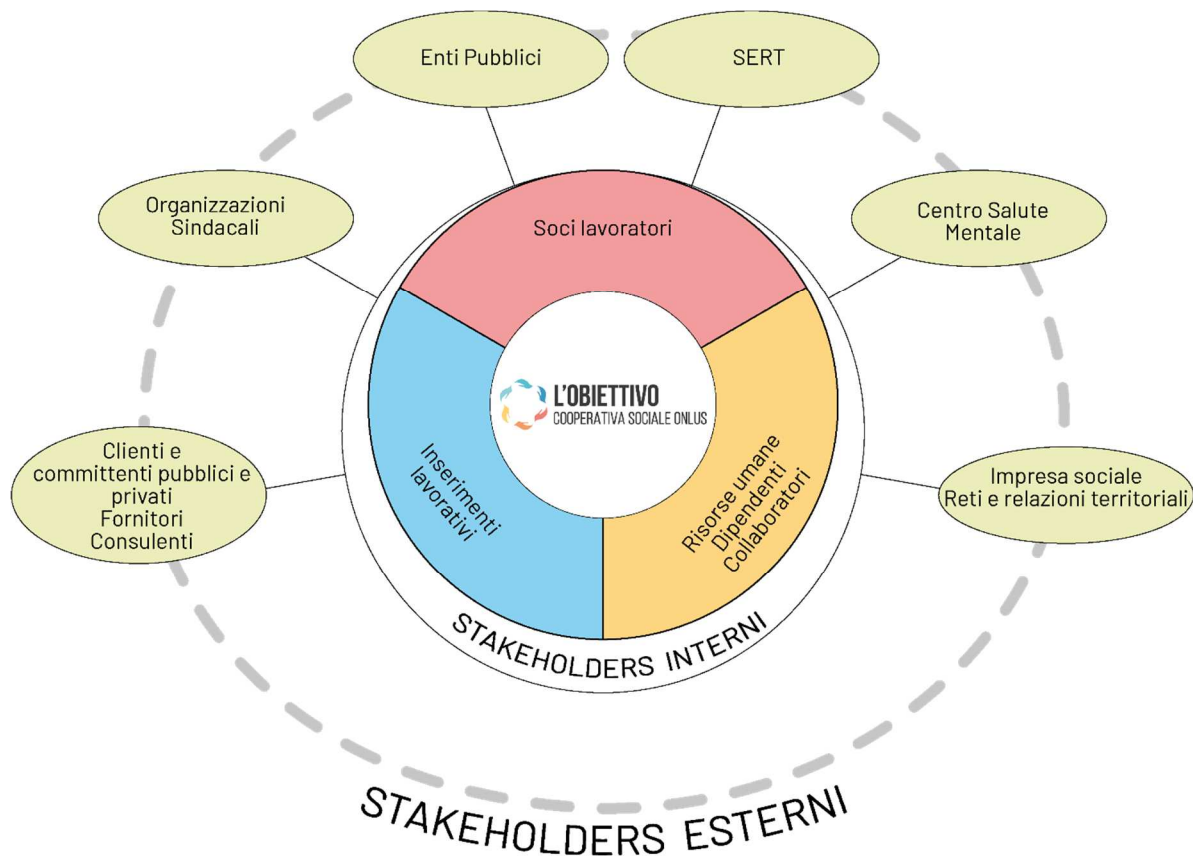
Enti Pubblici

SERT

Organizzazioni Sindacali

Centro Salute Mentale

Soci lavoratori

L'OBIETTIVO
COOPERATIVA SOCIALE ONLUS

Clienti e committenti pubblici e privati
Fornitori
Consulenti

Inserimenti lavorativi

Risorse umane
Dipendenti
Collaboratori

Impresa sociale
Reti e relazioni territoriali

STAKEHOLDERS INTERNI

STAKEHOLDERS ESTERNI